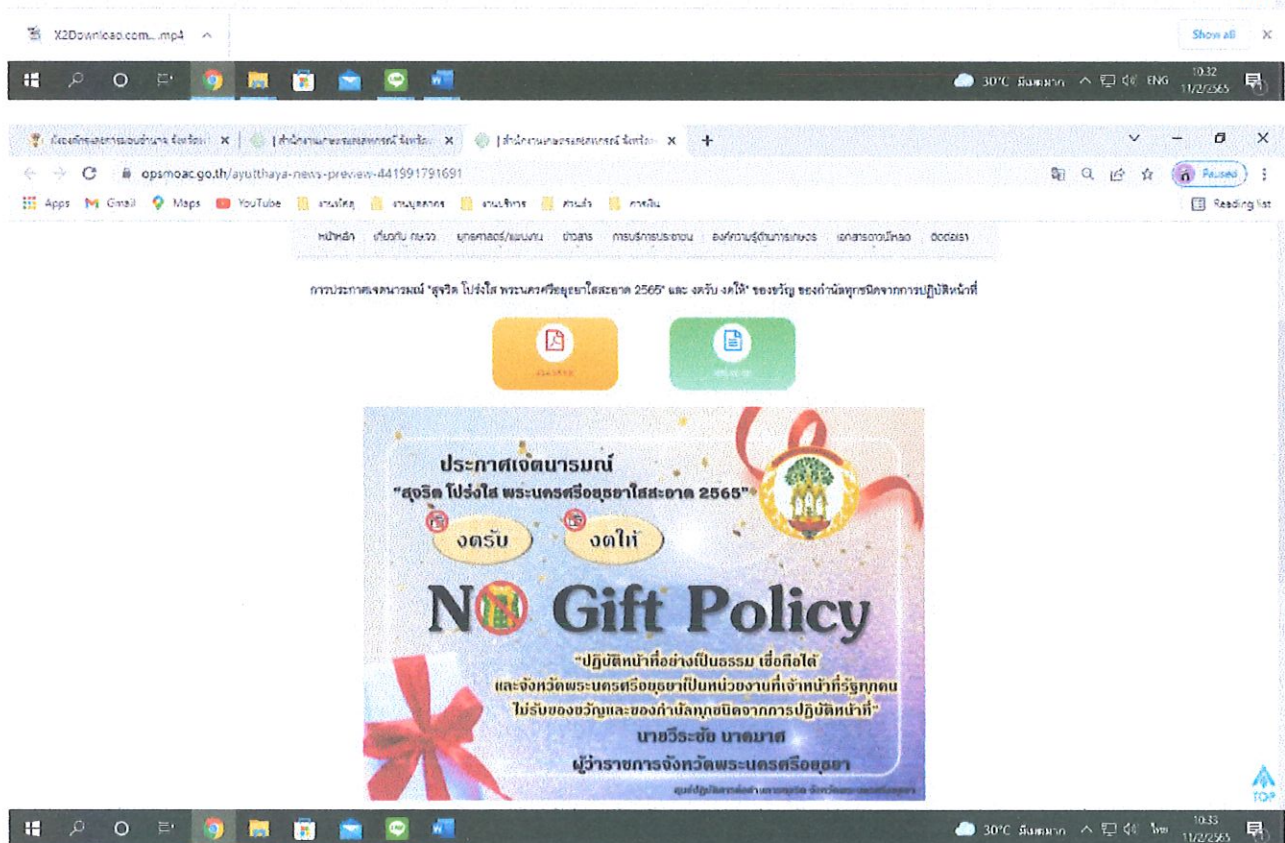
X2Download.com....mp4

Show all

30°C มีเมฆมาก ENG 10:32 11/2/2565

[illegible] | สำนักงานสหกรณ์จังหวัด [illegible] | สำนักงานสหกรณ์จังหวัด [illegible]

opsmoac.go.th/ayutthaya-news-preview-441991791691

Paused

Apps Gmail Maps YouTube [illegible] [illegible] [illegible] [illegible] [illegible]

Reading list

หน้าหลัก เกี่ยวกับ กษจว ยุทธศาสตร์/แผนงาน ข่าวสาร การบริการประชาชน องค์ความรู้ด้านการเกษตร เอกสารดาวน์โหลด ติดต่อเรา

การประกาศเจตนารมณ์ "สุจริต โปร่งใส พระนครศรีอยุธยาใสสะอาด 2565" และ งดรับ งดให้ ของขวัญ ของกำนัลทุกชนิดจากการปฏิบัติหน้าที่

ประกาศเจตนารมณ์
"สุจริต โปร่งใส พระนครศรีอยุธยาใสสะอาด 2565"

งดรับ งดให้

NO Gift Policy

"ปฏิบัติหน้าที่อย่างเป็นธรรม เชื่อถือได้
และจังหวัดพระนครศรีอยุธยาเป็นหน่วยงานที่เจ้าหน้าที่รัฐทุกคน
ไม่รับของขวัญและของกำนัลทุกชนิดจากการปฏิบัติหน้าที่"
นายวีระชัย นาคมาศ
ผู้ว่าราชการจังหวัดพระนครศรีอยุธยา

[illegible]

TOP

30°C มีเมฆมาก ไทย 10:33 11/2/2565